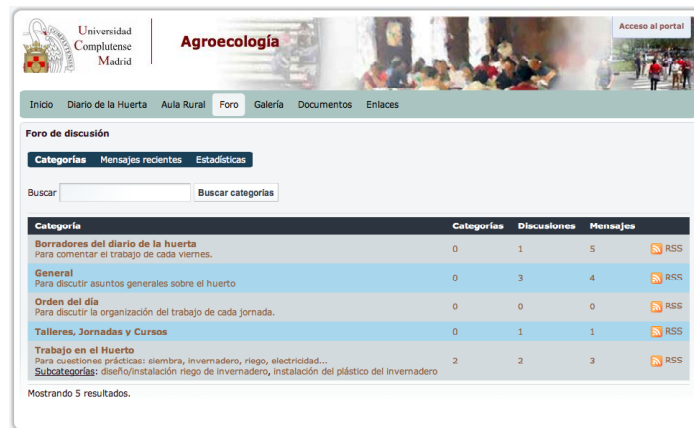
Universidad Complutense Madrid

Agroecología

Acceso al portal

Inicio Diario de la Huerta Aula Rural Foro Galería Documentos Enlaces

Foro de discusión

Categorías Mensajes recientes Estadísticas

Buscar Buscar categorías

| Categoría | Categorías | Discusiones | Mensajes | |
|---|---|---|---|---|
| Borradores del diario de la huerta<br>Para comentar el trabajo de cada viernes. | 0 | 1 | 5 | RSS |
| General<br>Para discutir asuntos generales sobre el huerto | 0 | 3 | 4 | RSS |
| Orden del día<br>Para discutir la organización del trabajo de cada jornada. | 0 | 0 | 0 | RSS |
| Talleres, Jornadas y Cursos | 0 | 1 | 1 | RSS |
| Trabajo en el Huerto<br>Para cuestiones prácticas: siembra, invernadero, riego, electricidad...<br>Subcategorías: diseño/instalación riego de invernadero, instalación del plástico del invernadero | 2 | 2 | 3 | RSS |

Mostrando 5 resultados.